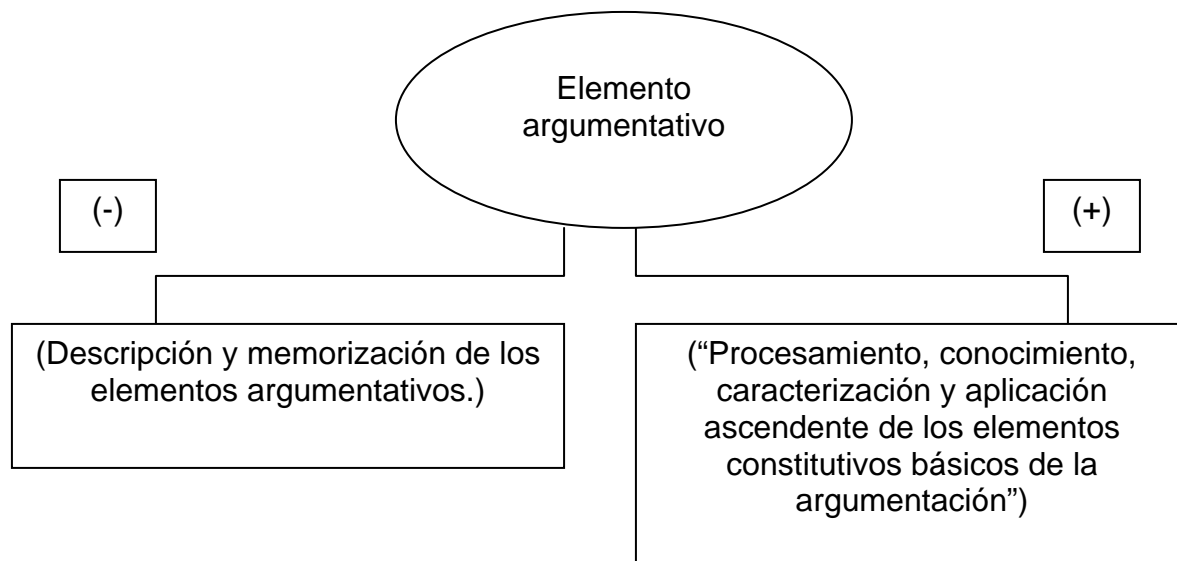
Elemento argumentativo

(-)

(+)

(Descripción y memorización de los elementos argumentativos.)

(“Procesamiento, conocimiento, caracterización y aplicación ascendente de los elementos constitutivos básicos de la argumentación”)